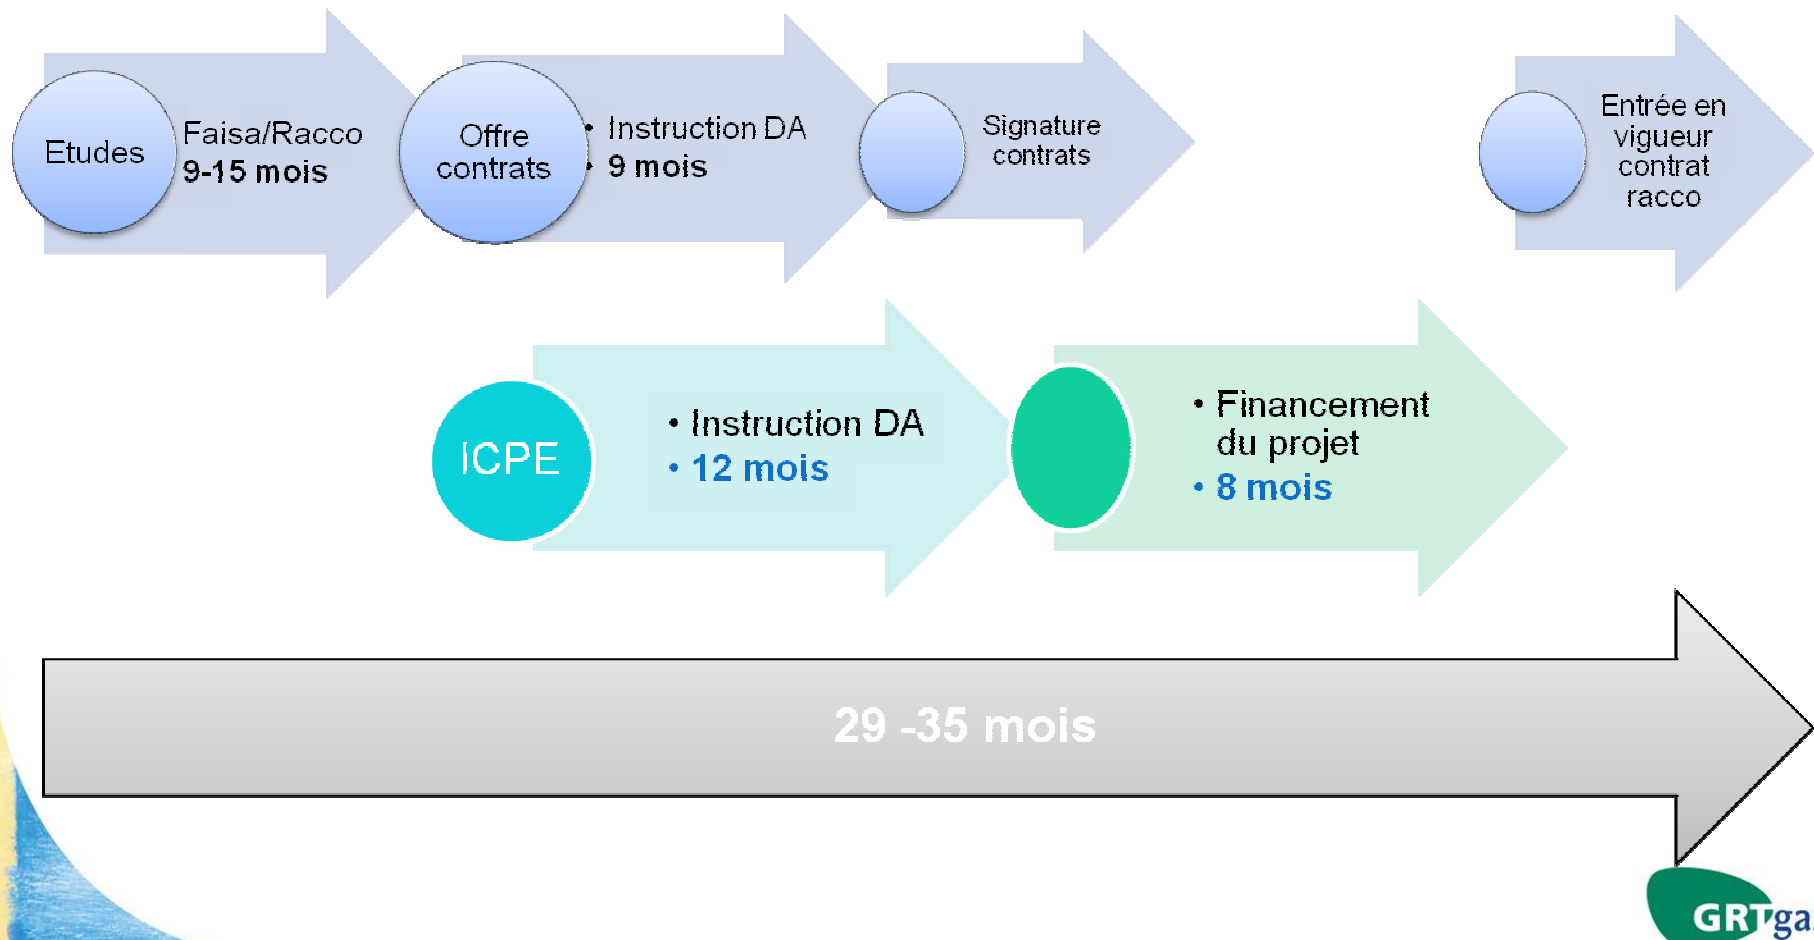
Etudes

Faisa/Racco
9-15 mois

Offre contrats

• Instruction DA
• 9 mois

Signature contrats

Entrée en vigueur contrat racco

ICPE

• Instruction DA
• 12 mois

• Financement du projet
• 8 mois

29 -35 mois

GRTga